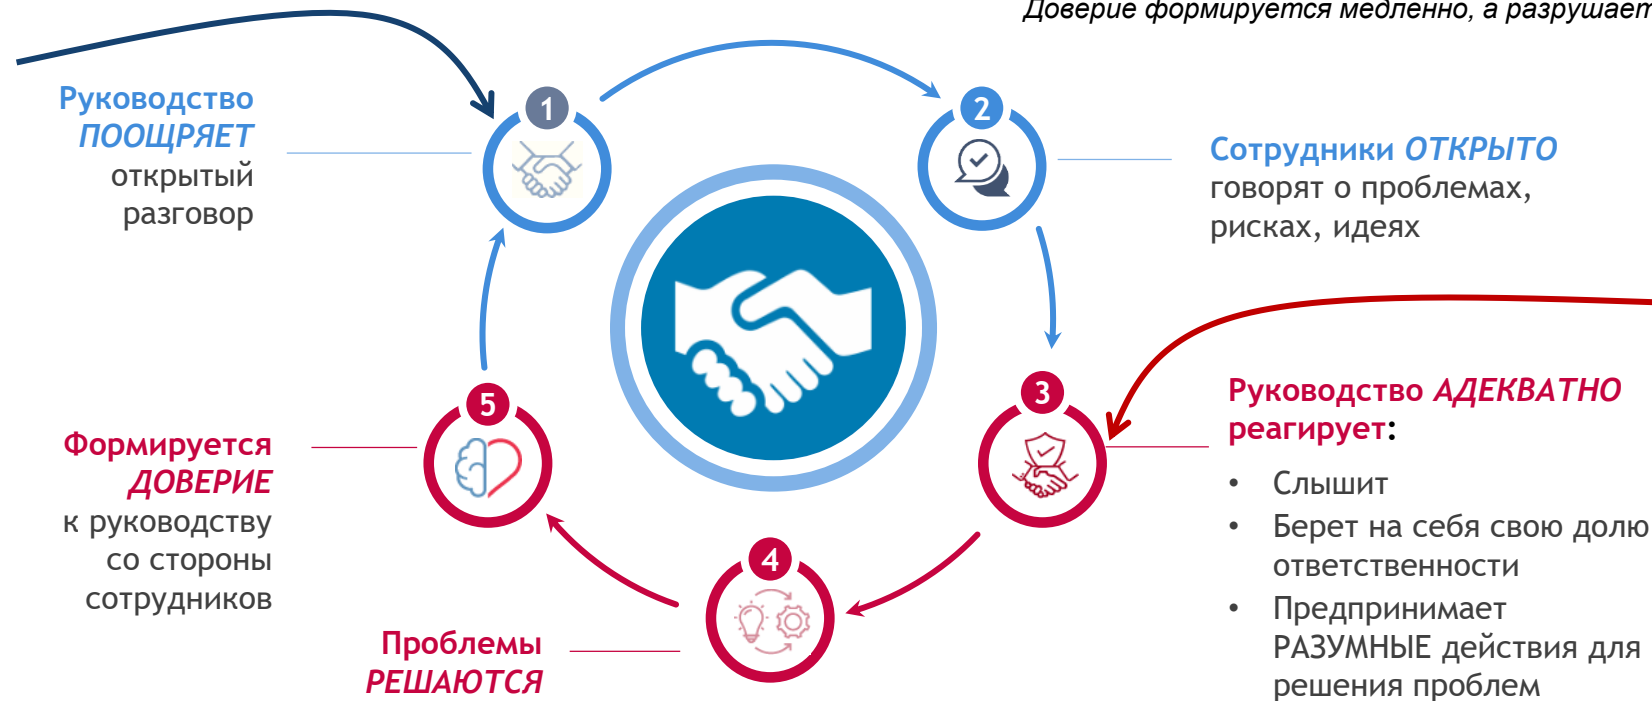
Доверие формируется медленно, а разрушает

1

Руководство ПООЩРЯЕТ открытый разговор

2

Сотрудники ОТКРЫТО говорят о проблемах, рисках, идеях

3

Руководство АДЕКВАТНО реагирует:

- Слышит
- Берет на себя свою долю ответственности
- Предпринимает РАЗУМНЫЕ действия для решения проблем

4

Проблемы РЕШАЮТСЯ

5

Формируется ДОВЕРИЕ к руководству со стороны сотрудников